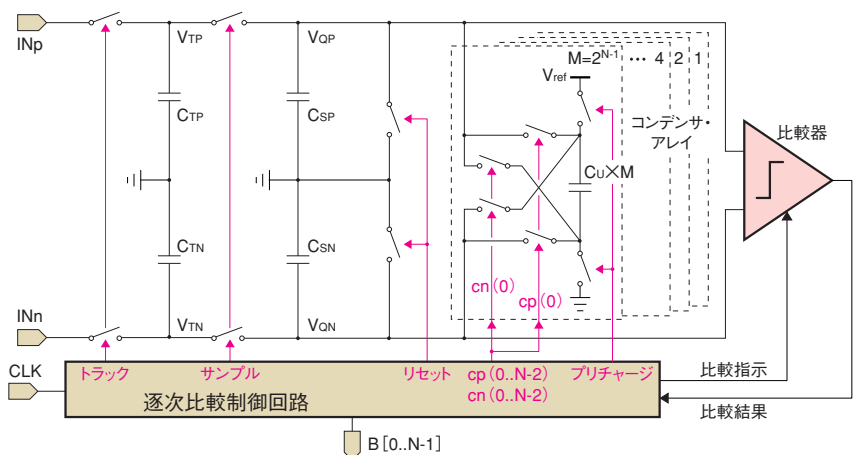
INp

VTP

VQP

M=2$^{N-1}$ ··· 4 2 1

Vref

CTP

CSP

コンデンサ・アレイ

比較器

CU×M

CTN

CSN

cn(0)

cp(0)

INn

VTN

VQN

CLK

トラック

サンプル

リセット

cp(0..N-2)
cn(0..N-2)

プリチャージ

比較指示

逐次比較制御回路

比較結果

B[0..N-1]